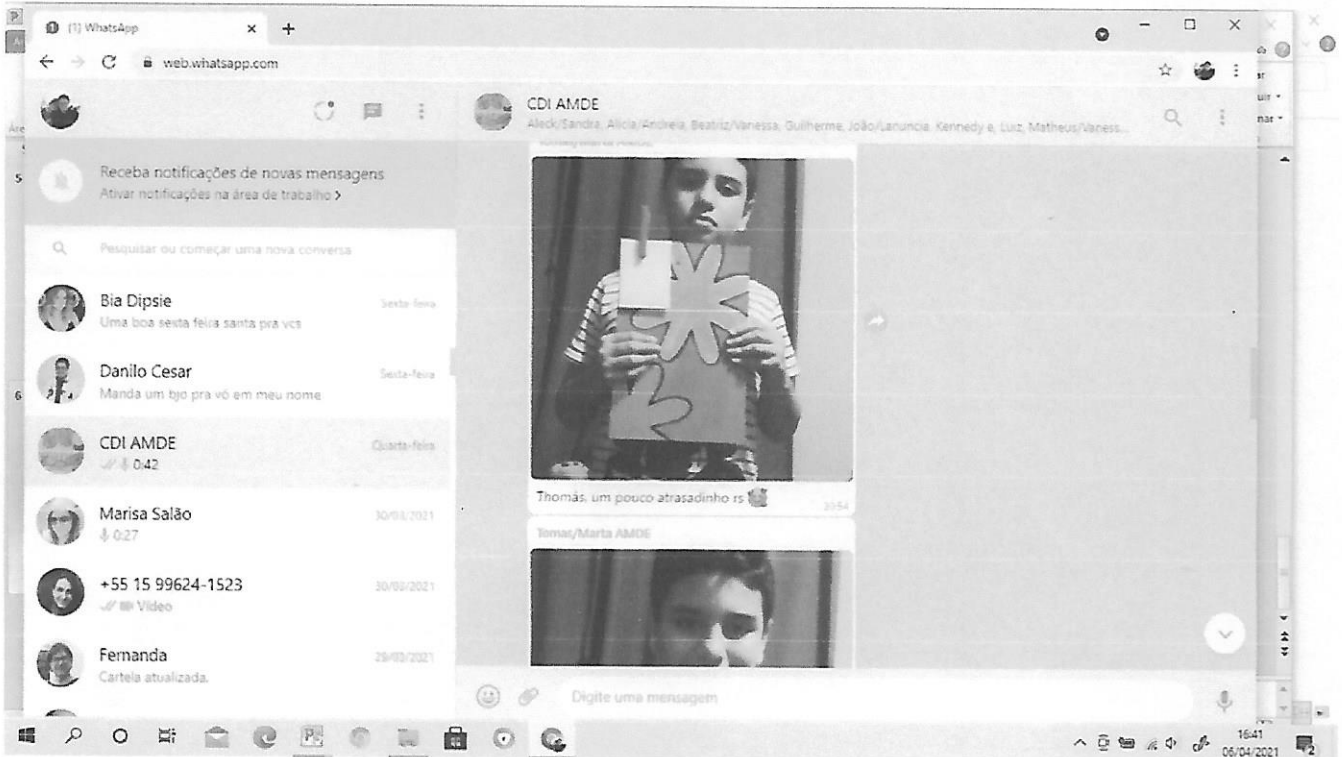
(1) WhatsApp

web.whatsapp.com

CDI AMDE
Aleck/Sandra, Alicia/Andreia, Beatriz/Vanessa, Guilherme, João/Larúncia, Kennedy e, Luiz, Matheus/Vaness...

Receba notificações de novas mensagens
Ativar notificações na área de trabalho >

Pesquisar ou começar uma nova conversa

Bia Dipsie
Sexta-feira
Uma boa sexta feira santa pra vcs

Danilo Cesar
Sexta-feira
Manda um bjo pra vó em meu nome

CDI AMDE
Quarta-feira
0:42

Marisa Salão
30/03/2021
0:27

+55 15 99624-1523
30/03/2021
Vídeo

Fernanda
29/03/2021
Cartela atualizada.

Thomás, um pouco atrasadinho rs
10:54

Tomas/Marta AMDE

Digite uma mensagem

16:41
06/04/2021